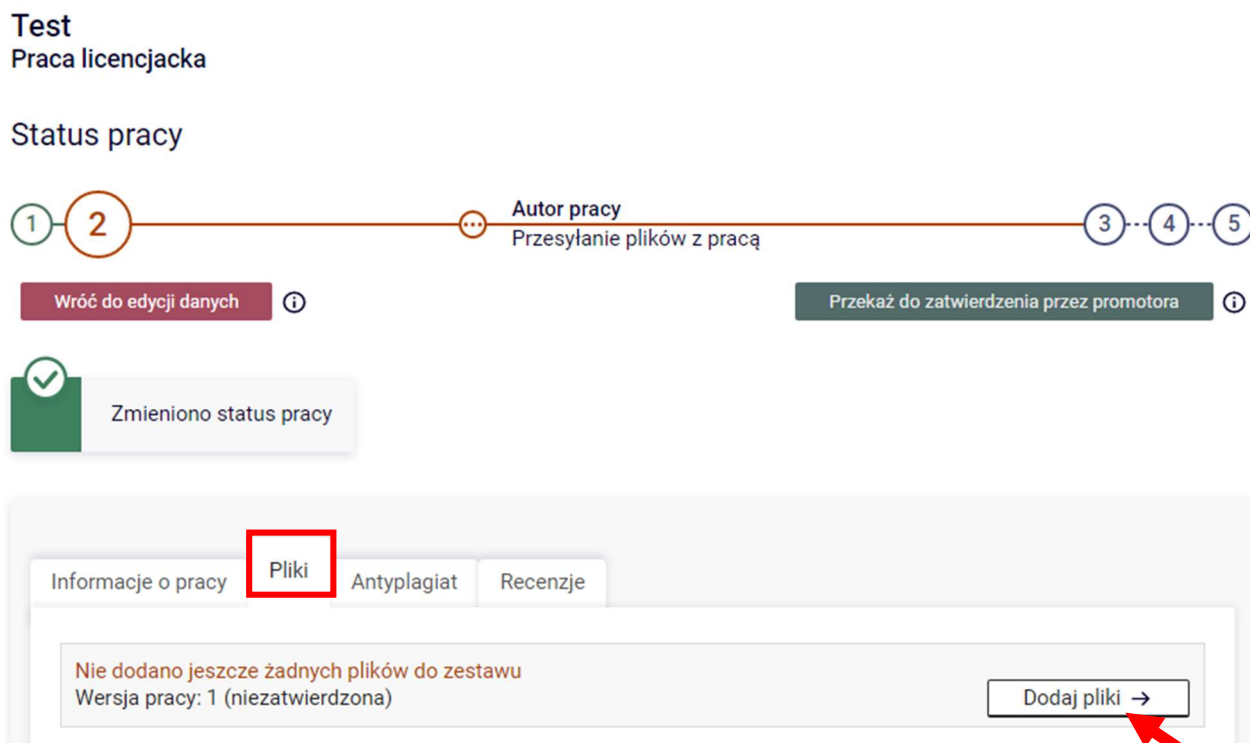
Test
Praca licencjacka

Status pracy

1 2 ⋯ Autor pracy
Przesyłanie plików z pracą
3 4 5

Wróć do edycji danych ⓘ

Przekaż do zatwierdzenia przez promotora ⓘ

Zmieniono status pracy

Informacje o pracy | Pliki | Antyplagiat | Recenzje

Nie dodano jeszcze żadnych plików do zestawu
Wersja pracy: 1 (niezatwierdzona)

Dodaj pliki →